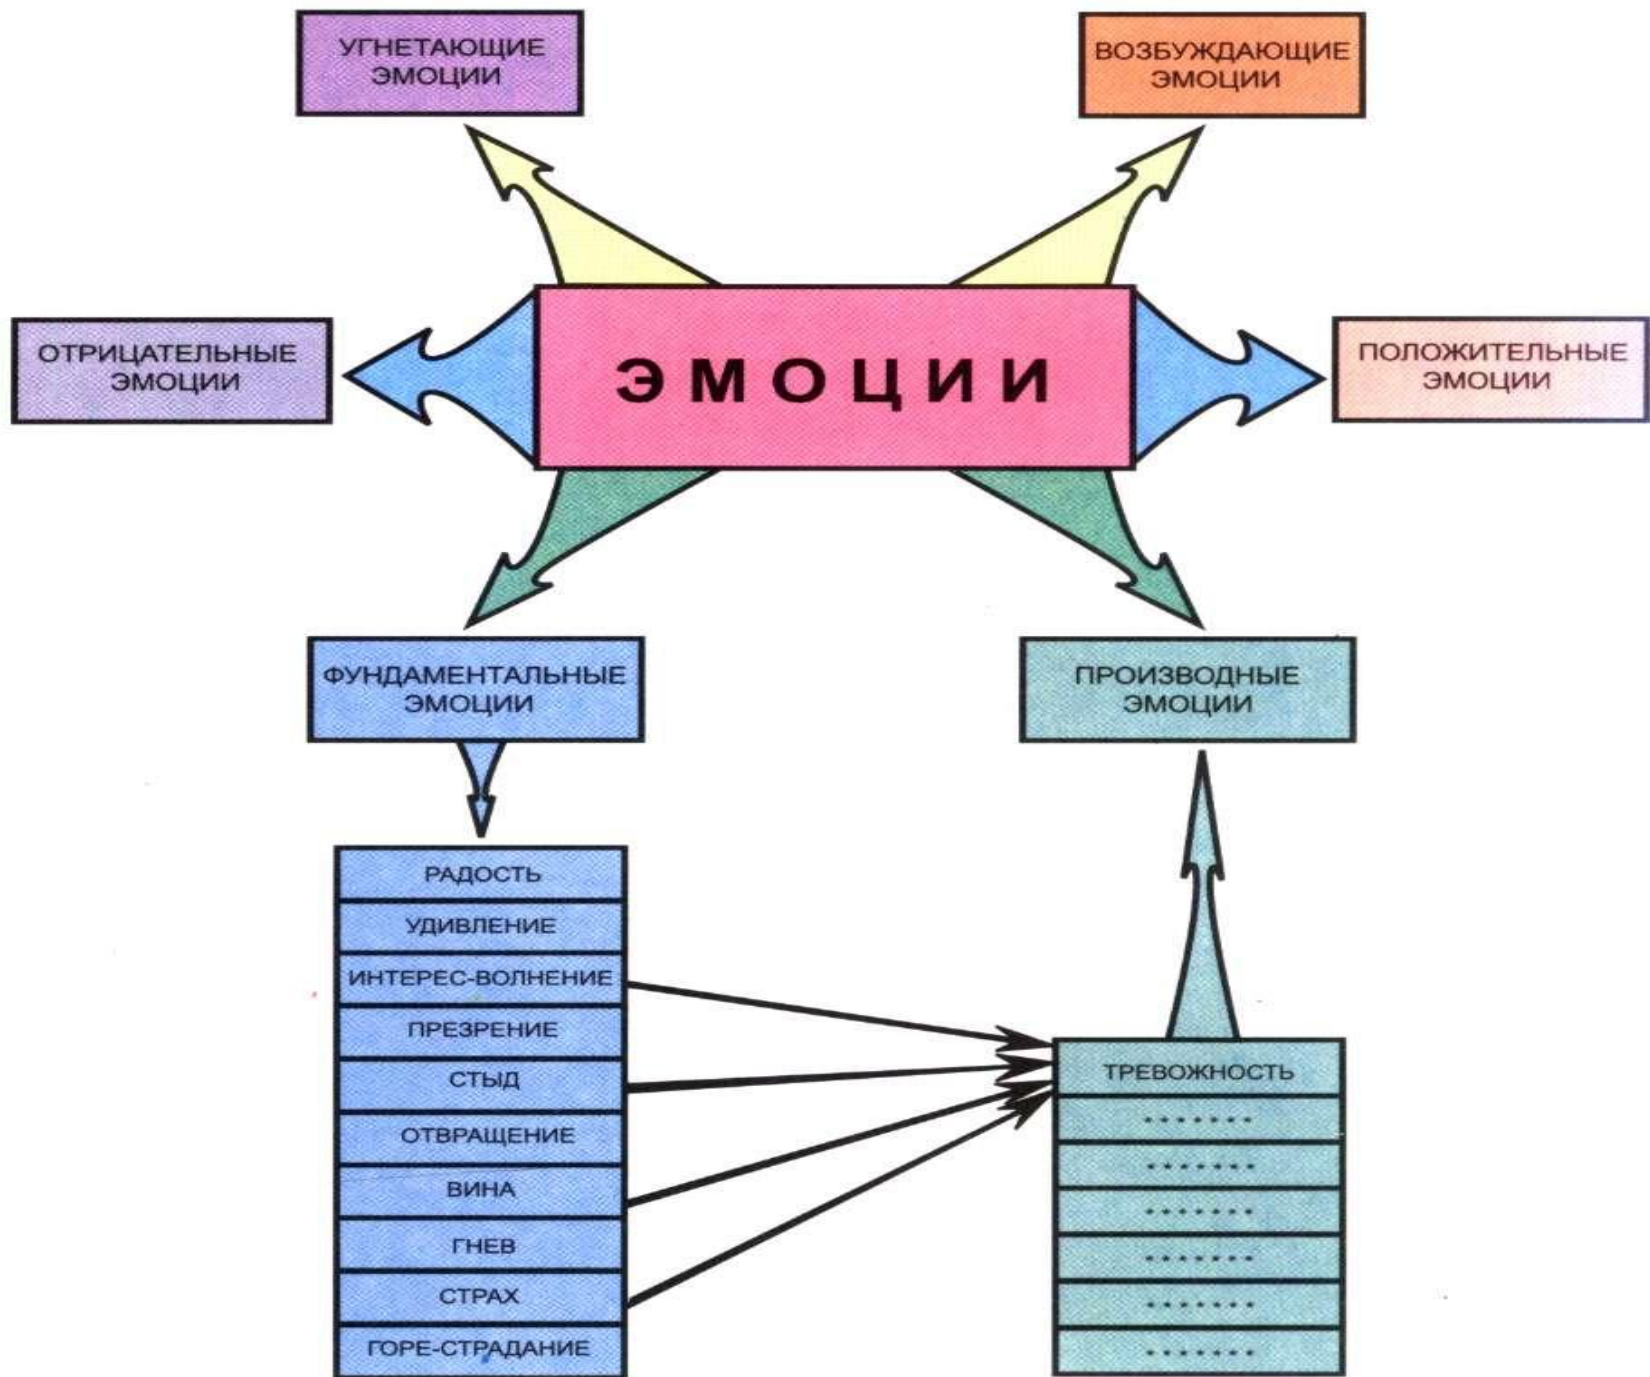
УГНЕТАЮЩИЕ ЭМОЦИИ

ВОЗБУЖДАЮЩИЕ ЭМОЦИИ

ОТРИЦАТЕЛЬНЫЕ ЭМОЦИИ

ЭМОЦИИ

ПОЛОЖИТЕЛЬНЫЕ ЭМОЦИИ

ФУНДАМЕНТАЛЬНЫЕ ЭМОЦИИ

ПРОИЗВОДНЫЕ ЭМОЦИИ

| РАДОСТЬ |
|---|
| УДИВЛЕНИЕ |
| ИНТЕРЕС-ВОЛНЕНИЕ |
| ПРЕЗРЕНИЕ |
| СТЫД |
| ОТВРАЩЕНИЕ |
| ВИНА |
| ГНЕВ |
| СТРАХ |
| ГОРЕ-СТРАДАНИЕ |

| ТРЕВОЖНОСТЬ |
|---|
| ....... |
| ....... |
| ....... |
| ....... |
| ....... |
| ....... |